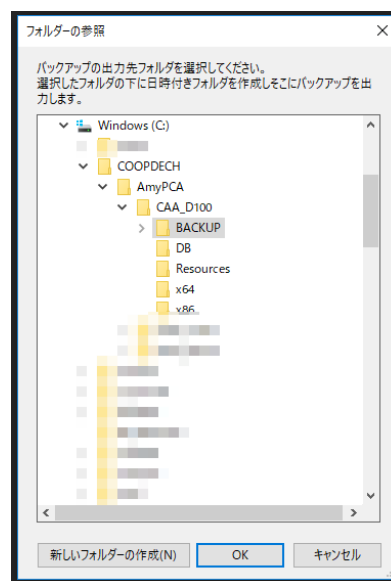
フォルダーの参照

バックアップの出力先フォルダを選択してください。
選択したフォルダの下に日時付きフォルダを作成しそこにバックアップを出力します。

Windows (C:)
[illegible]
COOPDECH
AmyPCA
CAA_D100
BACKUP
DB
Resources
x64
x86
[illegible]
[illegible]
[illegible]
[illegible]
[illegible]
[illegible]
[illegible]
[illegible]

新しいフォルダーの作成(N)
OK
キャンセル